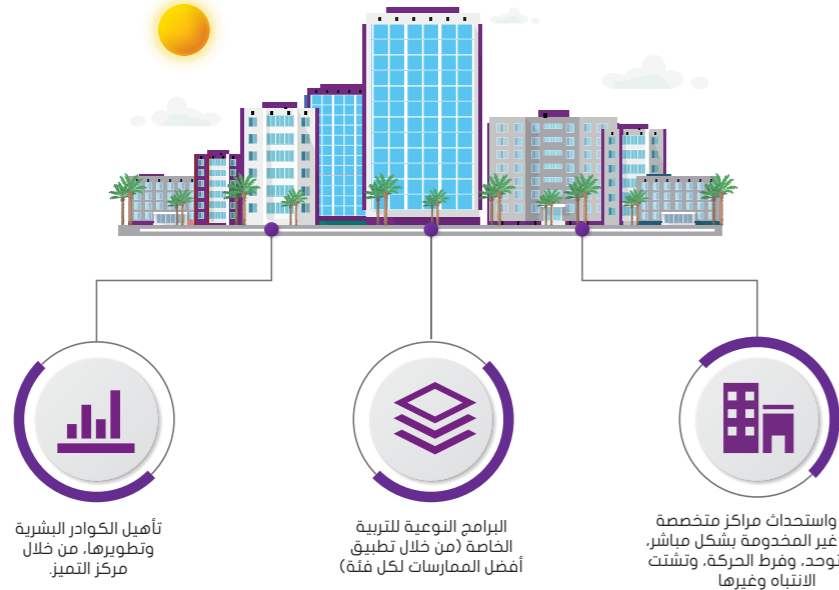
واستحداث مراكز متخصصة
غير المخدومة بشكل مباشر،
توحد، وفرط الحركة، وتشتت
الانتباه وغيرها

البرامج النوعية للتربية
الخاصة (من خلال تطبيق
أفضل الممارسات لكل فئة)

تأهيل الكوادر البشرية
وتطويرها، من خلال
مركز التميز.